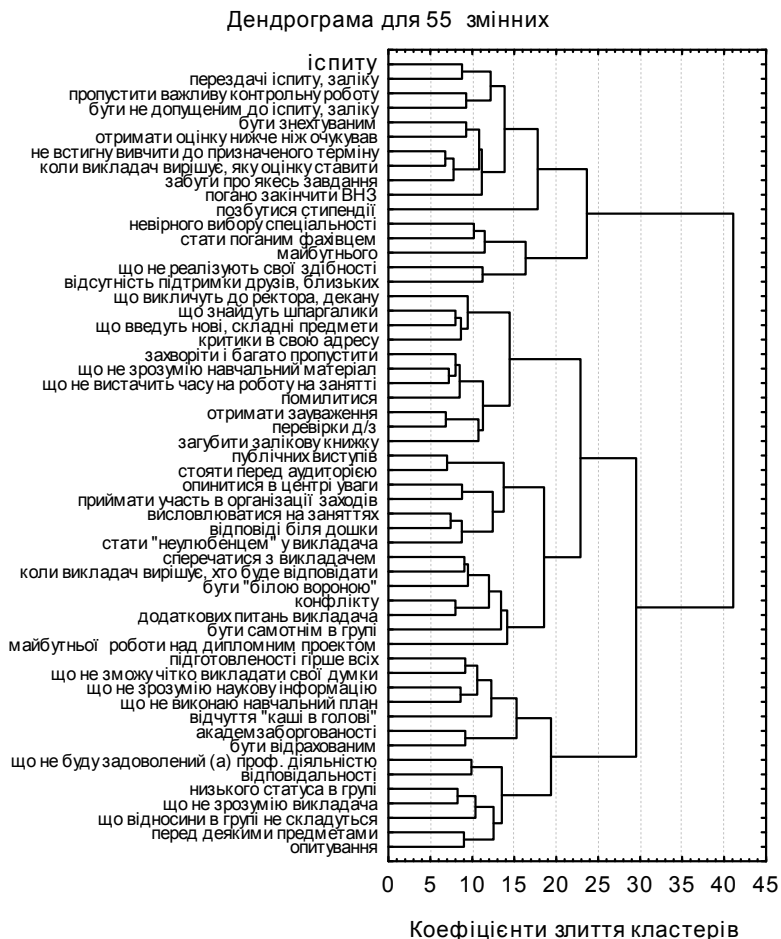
Дендрограма для 55 змінних

іспиту
перездачі іспиту, заліку
пропустити важливу контрольну роботу
бути не допущеним до іспиту, заліку
бути знехтуваним
отримати оцінку нижче ніж очікував
не встигну вивчити до призначеного терміну
коли викладач вирішує, яку оцінку ставити
забути про якесь завдання
погано закінчити ВНЗ
позбутися стипендії
невірного вибору спеціальності
стати поганим фахівцем
майбутнього
що не реалізують свої здібності
відсутність підтримки друзів, близьких
що викличуть до ректора, декану
що знайдуть шпаргалики
що введуть нові, складні предмети
критики в свою адресу
захворіти і багато пропустити
що не зрозумію навчальний матеріал
що не вистачить часу на роботу на занятті
помилитися
отримати зауваження
перевірки д/з
загубити залікову книжку
публічних виступів
стояти перед аудиторією
опинитися в центрі уваги
приймати участь в організації заходів
висловлюватися на заняттях
відповіді біля дошки
стати "неулюбленцем" у викладача
сперечатися з викладачем
коли викладач вирішує, хто буде відповідати
бути "білою вороною"
конфлікту
додаткових питань викладача
бути самотнім в групі
майбутньої роботи над дипломним проектом
підготовленості гірше всіх
що не зможу чітко викладати свої думки
що не зрозумію наукову інформацію
що не виконаю навчальний план
відчуття "каші в голові"
академзаборгованості
бути відрахованим
що не буду задоволений (а) проф. діяльністю
відповідальності
низького статуса в групі
що не зрозумію викладача
що відносини в групі не складуться
перед деякими предметами
опитування

0 5 10 15 20 25 30 35 40 45

Коефіцієнти злиття кластерів